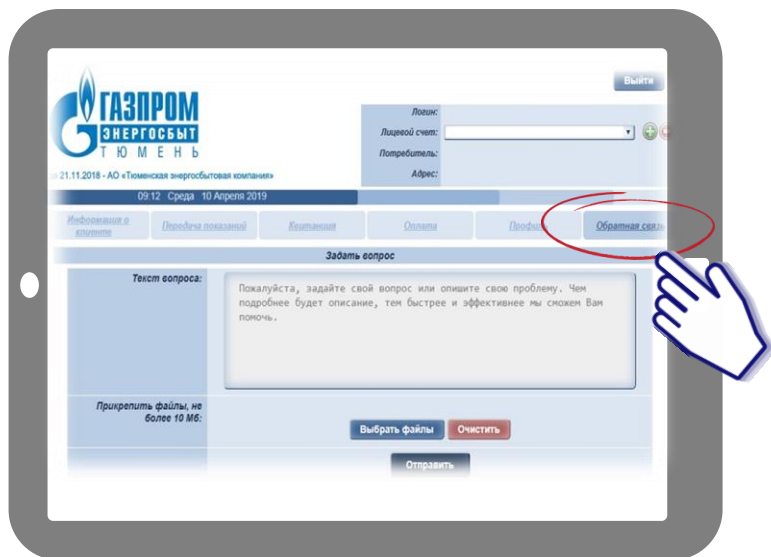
Выйти

ГАЗПРОМ
ЭНЕРГОСБЫТ
ТЮМЕНЬ

Логин:
Лицевой счет:
Потребитель:
Адрес:

с 21.11.2018 - АО «Тюменская энергосбытовая компания»

09:12 Среда 10 Апреля 2019

Информация о клиенте | Передача показаний | Квитанция | Оплата | Профиль | Обратная связь

Задать вопрос

Текст вопроса:

Пожалуйста, задайте свой вопрос или опишите свою проблему. Чем подробнее будет описание, тем быстрее и эффективнее мы сможем Вам помочь.

Прикрепить файлы, не более 10 Мб:

Выбрать файлы
Очистить

Отправить